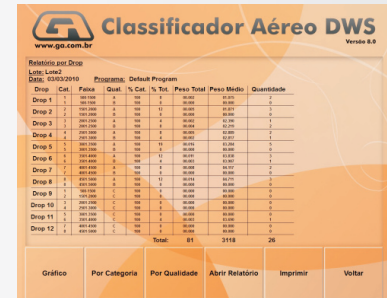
Classificador Aéreo DWS
www.ga.com.br
Versão 8.0

Relatório por Drop
Lote: Lote2
Data: 03/03/2010 Programa: Default Program

| Drop | Cat. | Faixa | Qual. | % Cat. | % Tot. | Peso Total | Peso Médio | Quantidade |
|---|---|---|---|---|---|---|---|---|
| Drop 1 | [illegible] | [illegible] | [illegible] | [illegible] | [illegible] | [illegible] | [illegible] | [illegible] |
| Drop 2 | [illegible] | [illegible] | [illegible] | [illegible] | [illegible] | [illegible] | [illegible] | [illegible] |
| Drop 3 | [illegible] | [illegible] | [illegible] | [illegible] | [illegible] | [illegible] | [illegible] | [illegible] |
| Drop 4 | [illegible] | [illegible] | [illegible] | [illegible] | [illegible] | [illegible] | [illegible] | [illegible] |
| Drop 5 | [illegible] | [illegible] | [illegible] | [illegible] | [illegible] | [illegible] | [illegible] | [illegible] |
| Drop 6 | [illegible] | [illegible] | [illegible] | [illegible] | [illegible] | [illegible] | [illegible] | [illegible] |
| Drop 7 | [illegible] | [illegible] | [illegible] | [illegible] | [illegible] | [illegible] | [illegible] | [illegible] |
| Drop 8 | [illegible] | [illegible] | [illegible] | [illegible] | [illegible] | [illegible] | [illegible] | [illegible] |
| Drop 9 | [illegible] | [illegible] | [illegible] | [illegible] | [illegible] | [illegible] | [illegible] | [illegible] |
| Drop 10 | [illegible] | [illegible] | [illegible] | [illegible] | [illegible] | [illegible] | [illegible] | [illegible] |
| Drop 11 | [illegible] | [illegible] | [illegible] | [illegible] | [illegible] | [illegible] | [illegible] | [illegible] |
| Drop 12 | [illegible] | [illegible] | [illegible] | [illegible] | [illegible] | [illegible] | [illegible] | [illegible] |
| | | | | | Total: | 81 | 3118 | 26 |

Gráfico | Por Categoria | Por Qualidade | Abrir Relatório | Imprimir | Voltar